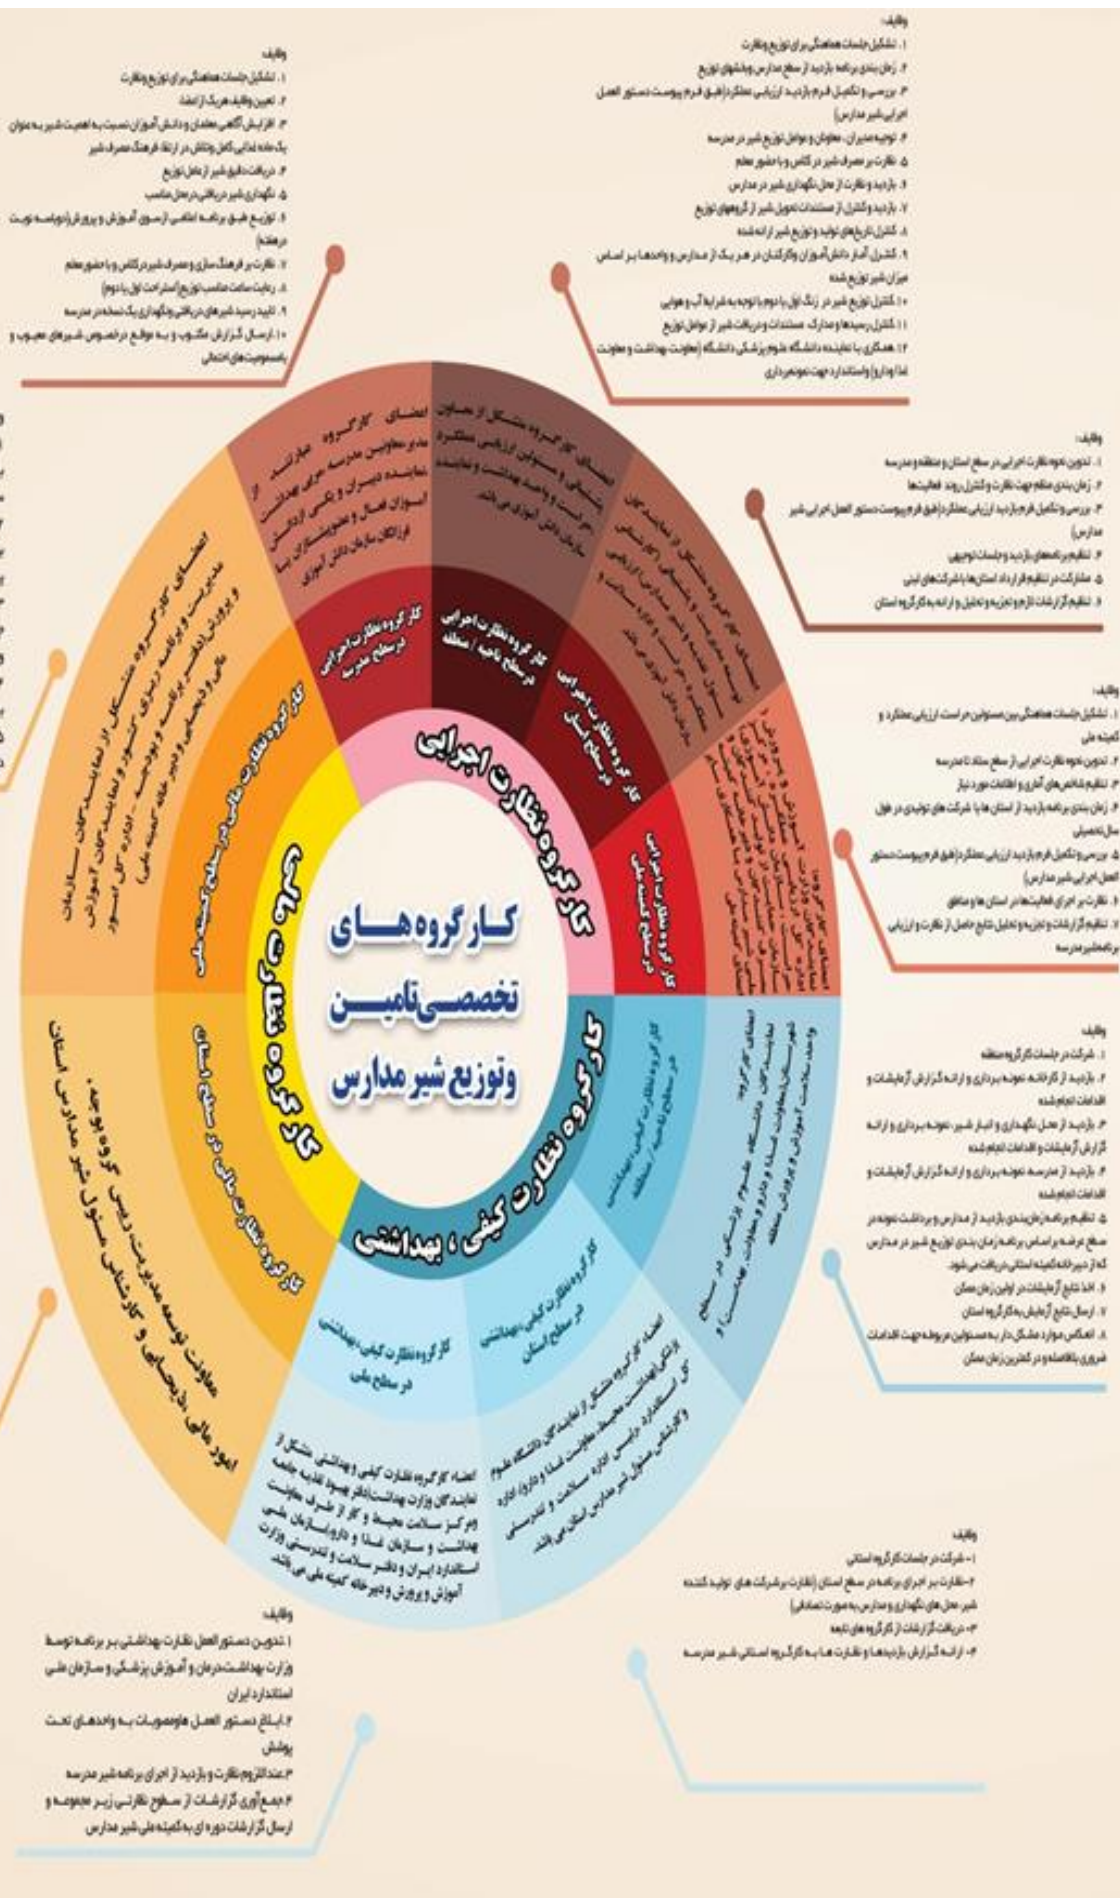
کارگروه‌های تخصصی تامین وتوزیع شیر مدارس

کارگروه نظارت اجرایی

کارگروه نظارت کیفی ، بهداشتی

کارگروه نظارت مالی

کارگروه نظارت اجرایی در سطح مدرسه

کارگروه نظارت اجرایی در سطح ناحیه / منطقه

کارگروه نظارت اجرایی در سطح استان

کارگروه نظارت اجرایی در سطح کمیته ملی

کارگروه نظارت کیفی ، بهداشتی در سطح ناحیه / منطقه

کارگروه نظارت کیفی ، بهداشتی در سطح استان

کارگروه نظارت کیفی ، بهداشتی در سطح ملی

کارگروه نظارت مالی در سطح استان

کارگروه نظارت مالی در سطح کمیته ملی

اعضای کارگروه عبارتند از: مدیر، معاونین مدرسه، مربی بهداشت، نماینده دبیران و یکی از دانش آموزان فعال و عضو شورای دانش آموزی

اعضای کارگروه متشکل از معاون پشتیبانی و مسئول ارزیابی عملکرد، کارشناس تربیت بدنی و بهداشت و نماینده سازمان دانش آموزی می باشد.

اعضا کارگروه نظارت کیفی و بهداشتی متشکل از نمایندگان وزارت بهداشت (دفتر بهبود تغذیه جامعه و مرکز سلامت محیط و کار از طرف معاونت بهداشت و سازمان غذا و دارو)، سازمان ملی استاندارد ایران و دفتر سلامت و تندرستی وزارت آموزش و پرورش و دبیرخانه کمیته ملی می باشد.

اعضاء کارگروه متشکل از نمایندگان دانشگاه علوم پزشکی (معاونت بهداشت، معاونت غذا و دارو)، اداره کل استاندارد، رئیس اداره سلامت و تندرستی و کارشناس مسئول شیر مدارس استان می باشند.

معاونت توسعه مدیریت، رئیس گروه بودجه، امور مالی، ذیحسابی و کارشناس مسئول شیر مدارس استان

اعضای کارگروه متشکل از نمایندگان سازمان مدیریت و برنامه ریزی کشور و نمایندگان آموزش و پرورش (دفتر برنامه و بودجه - اداره کل امور مالی و ذیحسابی و دبیرخانه کمیته ملی)

وظایف:
۱. تشکیل جلسات هماهنگی برای توزیع و نظارت
۲. زمان بندی برنامه بازدید از سطح مدارس و بخشهای توزیع
۳. بررسی و تکمیل فرم بازدید ارزیابی عملکرد (طبق فرم پیوست دستور العمل اجرایی شیر مدارس)
۴. توجیه مدیران، معاونان و عوامل توزیع شیر در مدرسه
۵. نظارت بر مصرف شیر در کلاس و با حضور معلم
۶. بازدید و نظارت از محل نگهداری شیر در مدارس
۷. بازدید و کنترل از مستندات تحویل شیر از گروههای توزیع
۸. کنترل تاریخ های تولید و توزیع شیر ارائه شده
۹. کنترل آمار دانش آموزان و کارکنان در هر یک از مدارس و واحدها بر اساس میزان شیر توزیع شده
۱۰. کنترل توزیع شیر در زنگ اول یا دوم با توجه به شرایط آب و هوایی
۱۱. کنترل رسیدها و مدارک مستندات و دریافت شیر از عوامل توزیع
۱۲. همکاری با نماینده دانشگاه علوم پزشکی دانشگاه (معاونت بهداشت و معاونت غذا و دارو) و استاندارد جهت نمونه برداری

وظایف:
۱. تشکیل جلسات هماهنگی برای توزیع و نظارت
۲. تعیین وظایف هر یک از اعضا
۳. افزایش آگاهی معلمان و دانش آموزان نسبت به اهمیت شیر به عنوان یک ماده غذایی کامل و نقش در ارتقاء فرهنگ مصرف شیر
۴. دریافت دقیق شیر از عامل توزیع
۵. نگهداری شیر در یخچال در محل مناسب
۶. توزیع طبق برنامه اعلامی از سوی آموزش و پرورش (دو مرحله نوبت در هفته)
۷. نظارت بر فرهنگ سازی و مصرف شیر در کلاس و با حضور معلم
۸. رعایت ساعت مناسب توزیع (ساعت زنگ اول یا دوم)
۹. تایید رسید شیرهای دریافتی و نگهداری یک نسخه در مدرسه
۱۰. ارسال گزارش مکتوب و به موقع درخصوص شیرهای معیوب و یا مسمومیت های احتمالی

وظایف:
۱. تدوین نحوه نظارت اجرایی در سطح استان و منطقه و مدرسه
۲. زمان بندی منظم جهت نظارت و کنترل روند فعالیتها
۳. بررسی و تکمیل فرم بازدید ارزیابی عملکرد (طبق فرم پیوست دستور العمل اجرایی شیر مدارس)
۴. تنظیم برنامه‌های بازدید و جلسات توجیهی
۵. مشارکت در تنظیم قرارداد استانها با شرکتهای لبنی
۶. تنظیم گزارشات لازم و تجزیه و تحلیل و ارائه به کارگروه استان

وظایف:
۱. تشکیل جلسات هماهنگی بین مسئولین حراست ارزیابی عملکرد و کمیته ملی
۲. تدوین نحوه نظارت اجرایی از سطح ستاد تا مدرسه
۳. تنظیم شاخص‌های آماری و اطلاعات مورد نیاز
۴. زمان بندی برنامه بازدید از استان ها یا شرکت های تولیدی در طول سال تحصیلی
۵. بررسی و تکمیل فرم بازدید ارزیابی عملکرد (طبق فرم پیوست دستور العمل اجرایی شیر مدارس)
۶. نظارت بر اجرای فعالیت ها در استان ها و مناطق
۷. تنظیم گزارشات و تجزیه و تحلیل نتایج حاصل از نظارت و ارزیابی برنامه در سطح مدرسه

وظایف:
۱. شرکت در جلسات کارگروه منطقه
۲. بازدید از کارخانه، نمونه برداری و ارائه گزارش آزمایشات و اقدامات انجام شده
۳. بازدید از محل نگهداری و انبار شیر، نمونه برداری و ارائه گزارش آزمایشات و اقدامات انجام شده
۴. بازدید از مدرسه، نمونه برداری و ارائه گزارش آزمایشات و اقدامات انجام شده
۵. تنظیم برنامه زمان بندی بازدید از مدارس و برداشت نمونه در سطح عرضه براساس برنامه زمان بندی توزیع شیر در مدارس که از دبیرخانه کمیته استانی دریافت می شود.
۶. اعلام نتایج آزمایشات در اولین زمان ممکن
۷. ارسال نتایج آزمایش به کارگروه استان
۸. انعکاس موارد مشکل دار به مسئولین مربوطه جهت اقدامات ضروری بلافاصله و در کمترین زمان ممکن

اعضای کارگروه: نمایندگان دانشگاه علوم پزشکی در سطح شهرستان (معاونت غذا و دارو و معاونت بهداشت) و واحد سلامت آموزش و پرورش منطقه

وظایف:
۱- شرکت در جلسات کارگروه استانی
۲- نظارت بر اجرای برنامه در سطح استان (نظارت بر شرکت های تولید کننده شیر، محل های نگهداری و مدارس به صورت تصادفی)
۳- دریافت گزارشات از کارگروه های تابعه
۴- ارائه گزارش بازدیدها و نظارت ها به کارگروه استانی شیر مدرسه

وظایف:
۱. تدوین دستور العمل نظارت بهداشتی بر برنامه توسط وزارت بهداشت درمان و آموزش پزشکی و سازمان ملی استاندارد ایران
۲. ابلاغ دستور العمل ها و مصوبات به واحدهای تحت پوشش
۳. عند اللزوم نظارت و بازدید از اجرای برنامه شیر مدرسه
۴. جمع آوری گزارشات از سطوح نظارتی زیر مجموعه و ارسال گزارشات دوره ای به کمیته ملی شیر مدارس